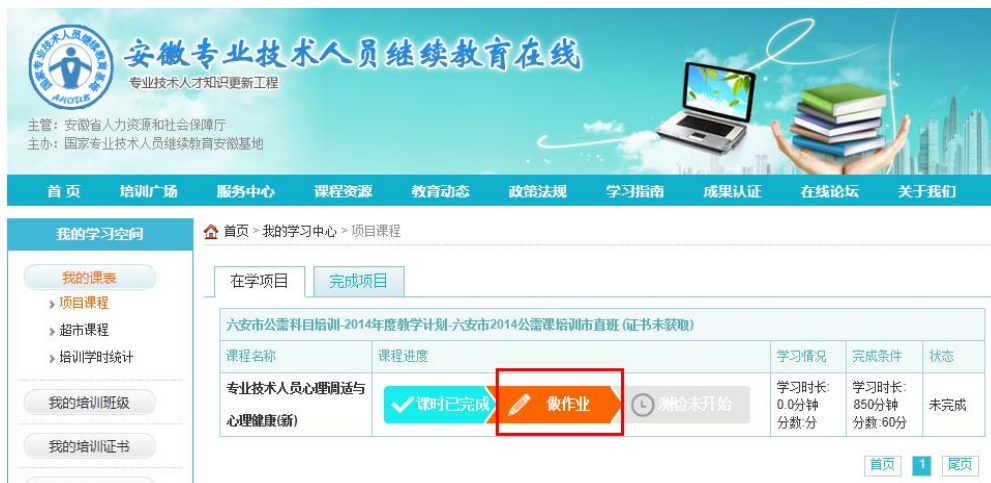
安徽专业技术人员继续教育在线
专业技术人才知识更新工程
主管：安徽省人力资源和社会保障厅
主办：国家专业技术人员继续教育安徽基地

首页 培训广场 服务中心 课程资源 教育动态 政策法规 学习指南 成果认证 在线论坛 关于我们

我的学习空间
我的课表
› 项目课程
› 超市课程
› 培训学时统计
我的培训班级
我的培训证书

首页 > 我的学习中心 > 项目课程

在学项目 完成项目

六安市公需科目培训-2014年度教学计划-六安市2014公需课培训市直班 (证书未获取)

| 课程名称 | 课程进度 | 学习情况 | 完成条件 | 状态 |
|---|---|---|---|---|
| 专业技术人员心理调适与心理健康(新) | 课时已完成 做作业 测验未开始 | 学习时长: 0.0分钟 分数:分 | 学习时长: 850分钟 分数:60分 | 未完成 |

首页 1 尾页